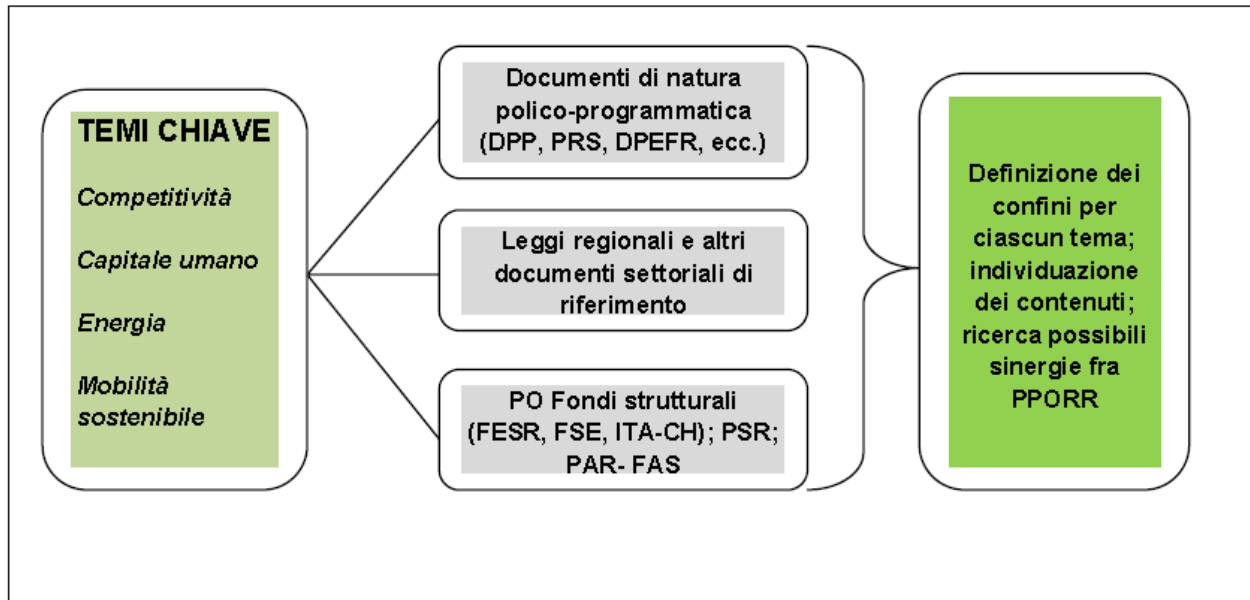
TEMI CHIAVE

Competitività

Capitale umano

Energia

Mobilità sostenibile

Documenti di natura polico-programmatica (DPP, PRS, DPEFR, ecc.)

Leggi regionali e altri documenti settoriali di riferimento

PO Fondi strutturali (FESR, FSE, ITA-CH); PSR; PAR- FAS

Definizione dei confini per ciascun tema; individuazione dei contenuti; ricerca possibili sinergie fra PPORR